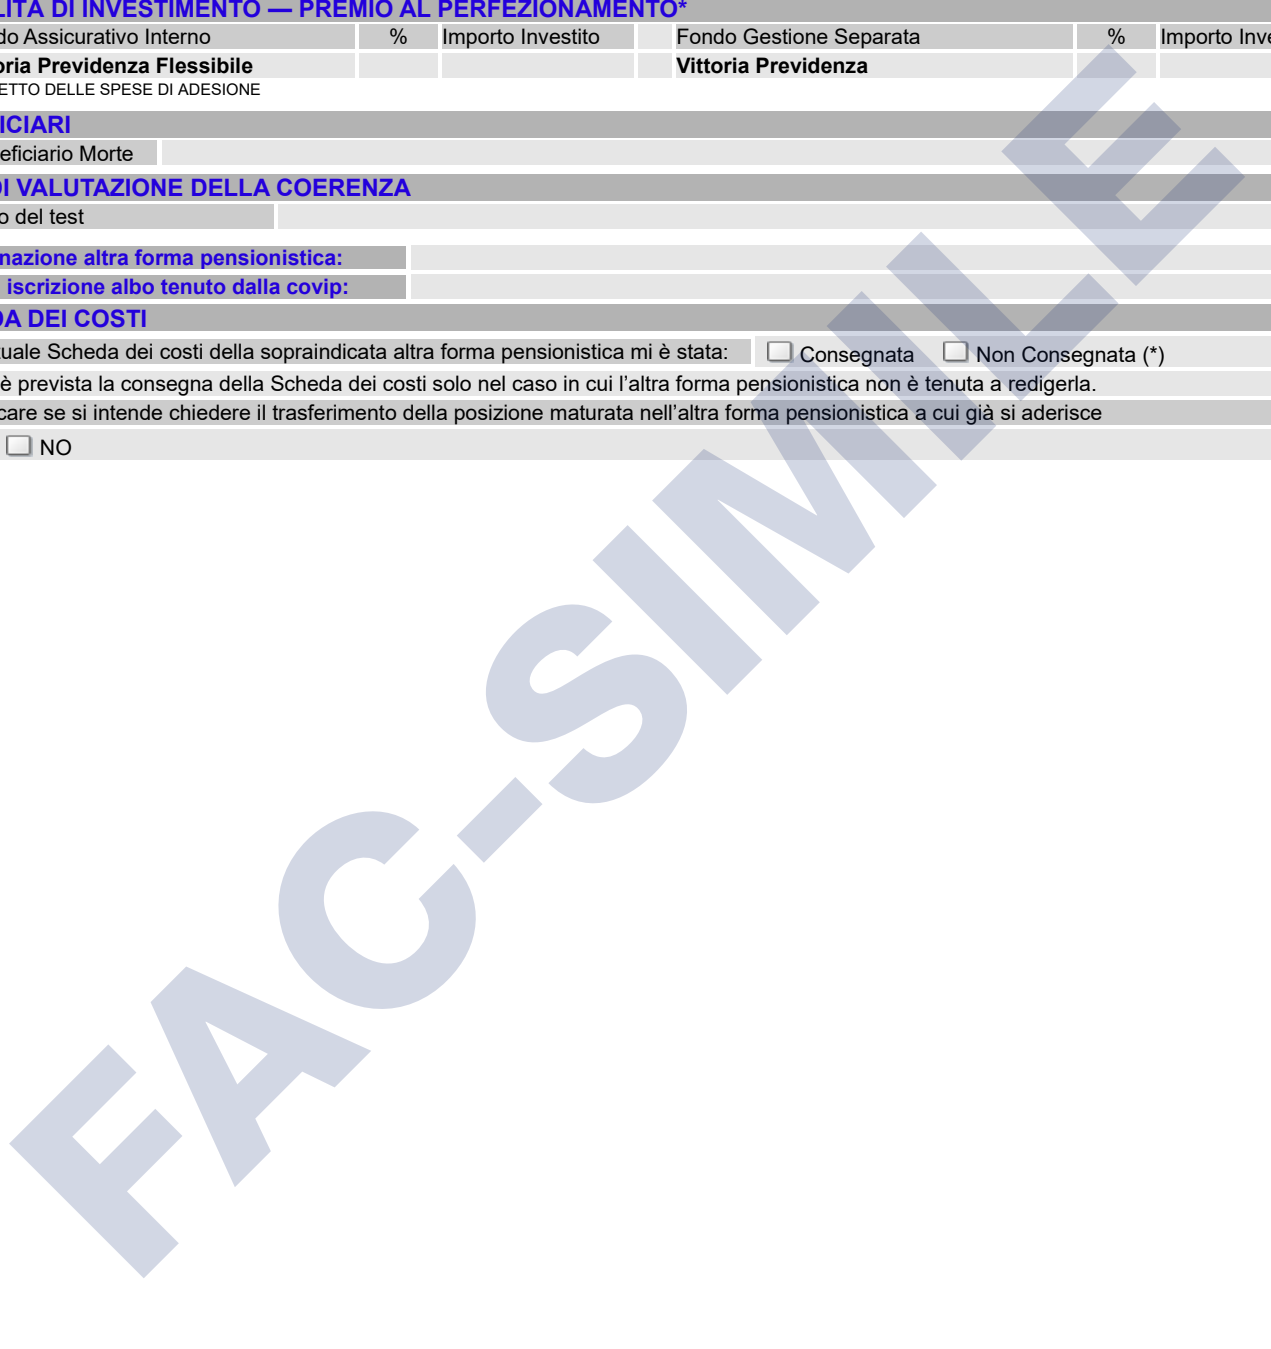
LITA DI INVESTIMENTO — PREMIO AL PERFEZIONAMENTO*

| do Assicurativo Interno | % | Importo Investito | | Fondo Gestione Separata | % | Importo Inve |
|---|---|---|---|---|---|---|
| oria Previdenza Flessibile | | | | Vittoria Previdenza | | |

ETTO DELLE SPESE DI ADESIONE

ICIARI

eficiario Morte

I VALUTAZIONE DELLA COERENZA

o del test

nazione altra forma pensionistica:

iscrizione albo tenuto dalla covip:

A DEI COSTI

uale Scheda dei costi della sopraindicata altra forma pensionistica mi è stata: ☐ Consegnata ☐ Non Consegnata (*)

è prevista la consegna della Scheda dei costi solo nel caso in cui l’altra forma pensionistica non è tenuta a redigerla.

care se si intende chiedere il trasferimento della posizione maturata nell’altra forma pensionistica a cui già si aderisce

☐ NO

FAC-SIMILE